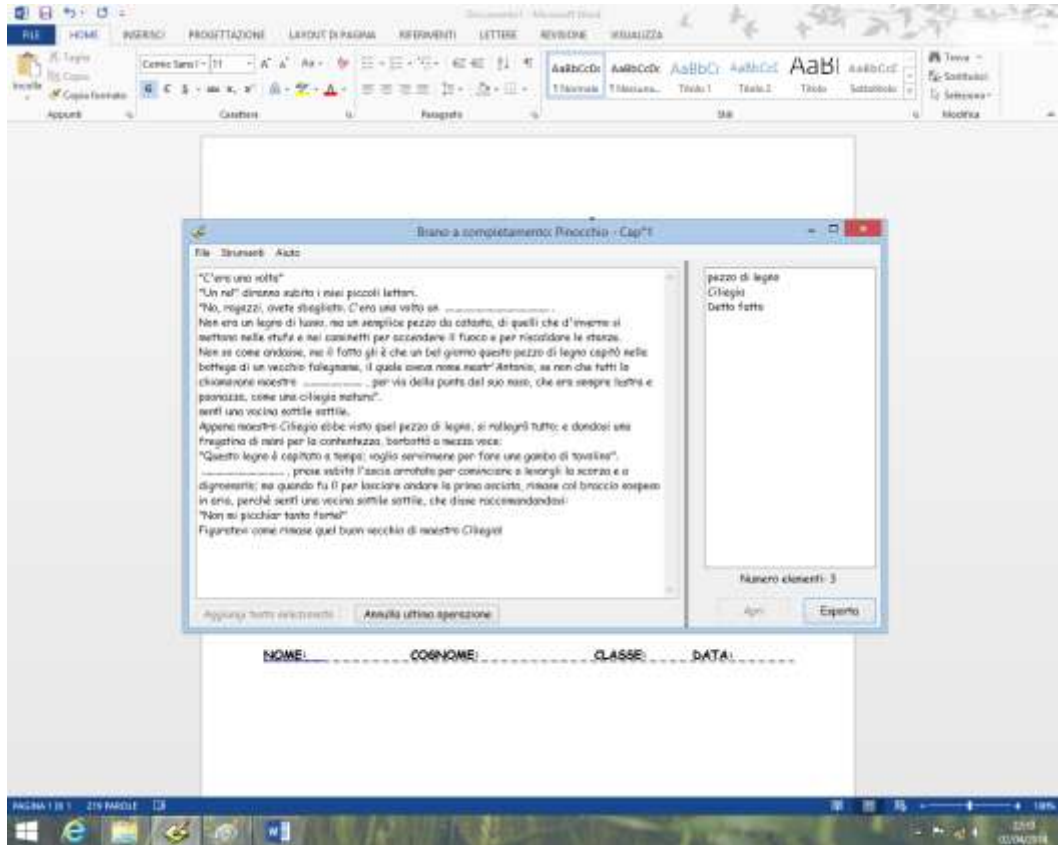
FILE HOME INSERISCI PROGETTAZIONE LAYOUT DI PAGINA RIFERIMENTI LETTERE REVISIONE VISUALIZZA

Documento1 - Microsoft Word

Taglia
Copia
Incolla
Copia formato
Appunti

Comic Sans I 11
Carattere

Paragrafo

AaBbCcDc AaBbCcDc AaBbCc AaBbCcE AaBl AaBbCcE
1 Normale 1 Nessuna... Titolo 1 Titolo 2 Titolo Sottotitolo
Stili

Trova
Sostituisci
Seleziona
Modifica

Brano a completamento: Pinocchio - Cap°1

File Strumenti Aiuto

"C'era una volta"
"Un re!" diranno subito i miei piccoli lettori.
"No, ragazzi, avete sbagliato. C'era una volta un ____________.
Non era un legno di lusso, ma un semplice pezzo da catasta, di quelli che d'inverno si mettono nelle stufe e nei caminetti per accendere il fuoco e per riscaldare le stanze.
Non so come andasse, ma il fatto gli è che un bel giorno questo pezzo di legno capitò nella bottega di un vecchio falegname, il quale aveva nome mastr' Antonio, se non che tutti lo chiamavano maestro ________ , per via della punta del suo naso, che era sempre lustra e paonazza, come una ciliegia matura".
senti una vocina sottile sottile.
Appena maestro Ciliegia ebbe visto quel pezzo di legno, si rallegrò tutto; e dandosi una fregatina di mani per la contentezza, borbottò a mezza voce:
"Questo legno è capitato a tempo; voglio servirmene per fare una gamba di tavolino".
__________ , prese subito l'ascia arrotata per cominciare a levargli la scorza e a digrossarlo; ma quando fu lì per lasciare andare la prima asciata, rimase col braccio sospeso in aria, perché sentì una vocina sottile sottile, che disse raccomandandosi:
"Non mi picchiar tanto forte!"
Figuratevi come rimase quel buon vecchio di maestro Ciliegia!

pezzo di legno
Ciliegia
Detto fatto

Numero elementi: 3

Aggiungi testo selezionato Annulla ultima operazione

Apri Esporta

NOME: COGNOME: CLASSE: DATA:

PAGINA 1 DI 1 219 PAROLE